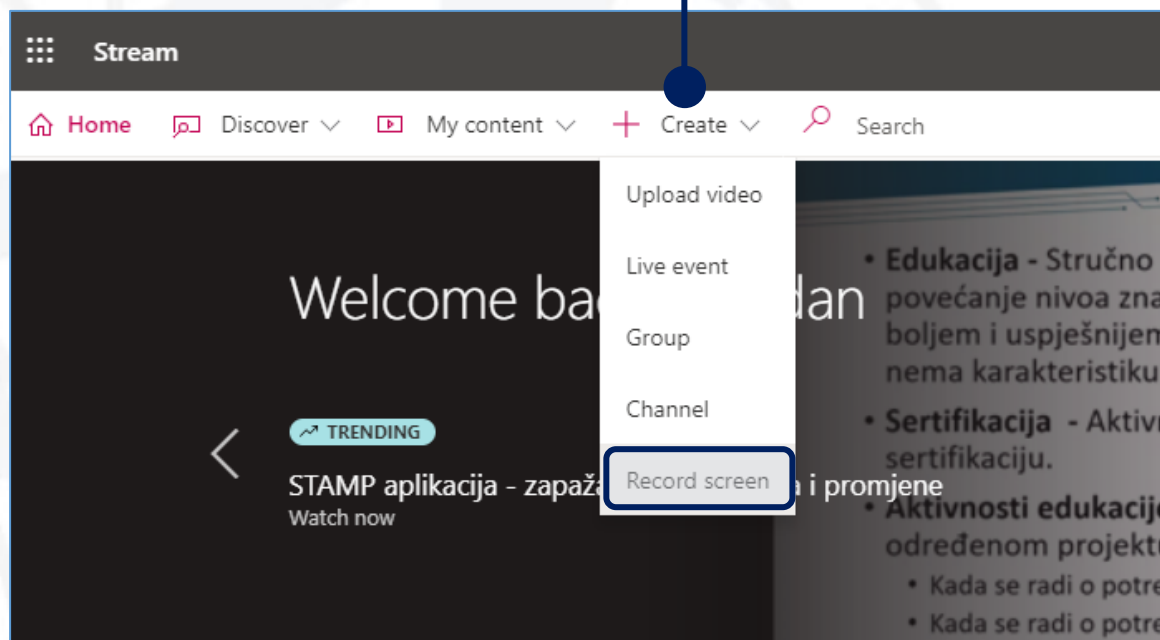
Stream

Home Discover My content Create Search

Upload video

Live event

Group

Channel

Record screen

Welcome ba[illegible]dan

TRENDING

STAMP aplikacija - zapaža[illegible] i promjene
Watch now

• Edukacija - Stručno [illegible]
povećanje nivoa zna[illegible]
boljem i uspješnijem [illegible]
nema karakteristiku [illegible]

• Sertifikacija - Aktiv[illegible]
sertifikaciju.

• Aktivnosti edukacij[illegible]
određenom projektu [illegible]

• Kada se radi o potre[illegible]

• Kada se radi o potre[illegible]